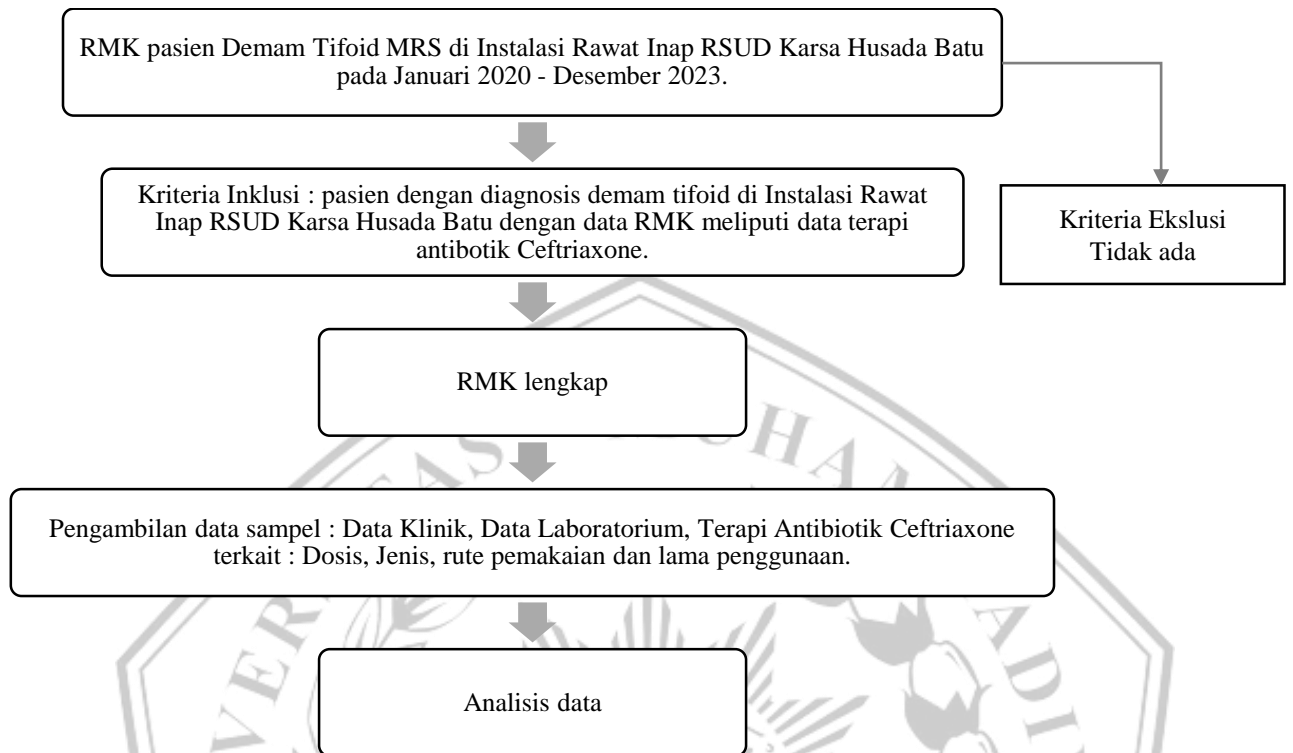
RMK pasien Demam Tifoid MRS di Instalasi Rawat Inap RSUD Karsa Husada Batu pada Januari 2020 - Desember 2023.

Kriteria Inklusi : pasien dengan diagnosis demam tifoid di Instalasi Rawat Inap RSUD Karsa Husada Batu dengan data RMK meliputi data terapi antibotik Ceftriaxone.

Kriteria Ekslusi
Tidak ada

RMK lengkap

Pengambilan data sampel : Data Klinik, Data Laboratorium, Terapi Antibiotik Ceftriaxone terkait : Dosis, Jenis, rute pemakaian dan lama penggunaan.

Analisis data